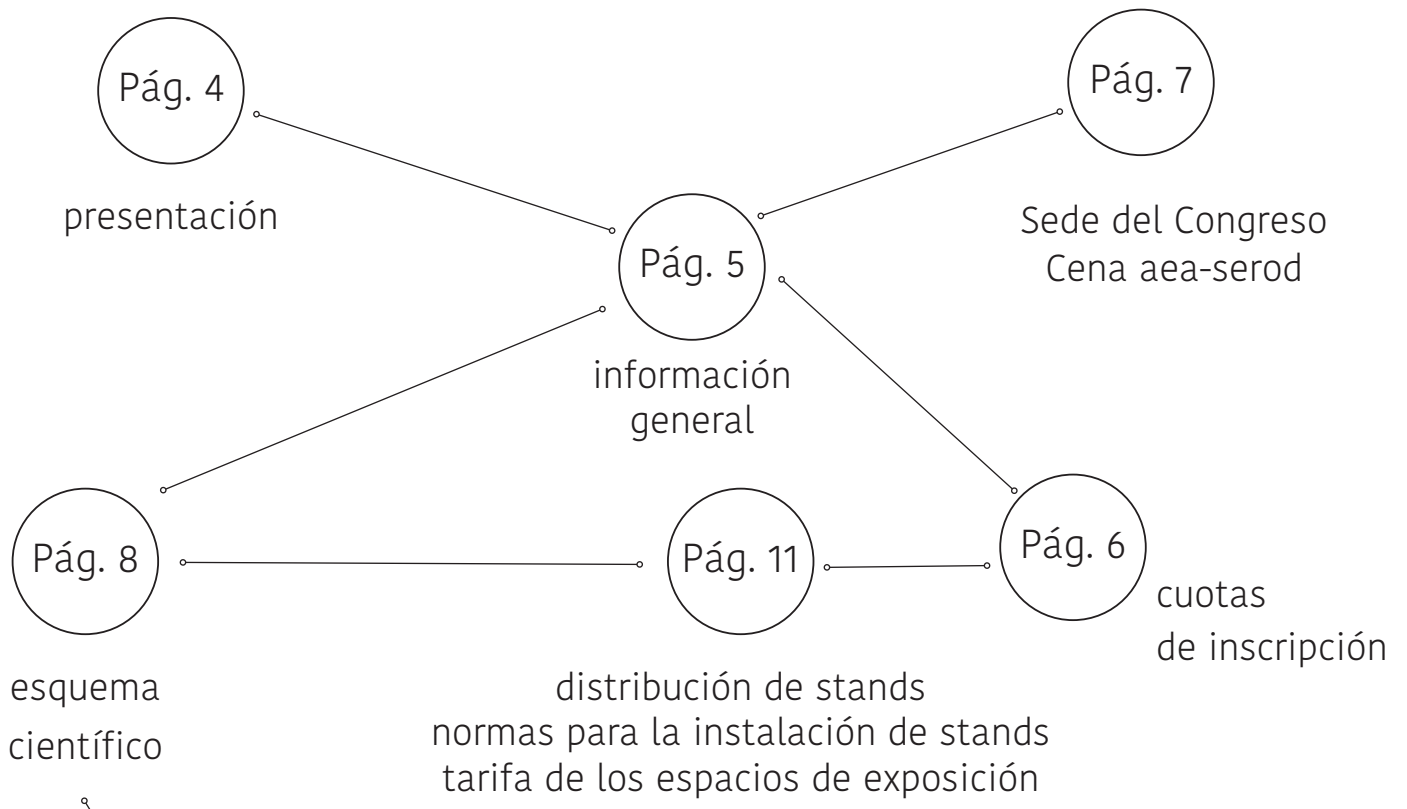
Pág. 4

presentación

Pág. 7

Sede del Congreso
Cena aea-serod

Pág. 5

información general

Pág. 8

esquema científico

Pág. 11

distribución de stands
normas para la instalación de stands
tarifa de los espacios de exposición

Pág. 6

cuotas de inscripción